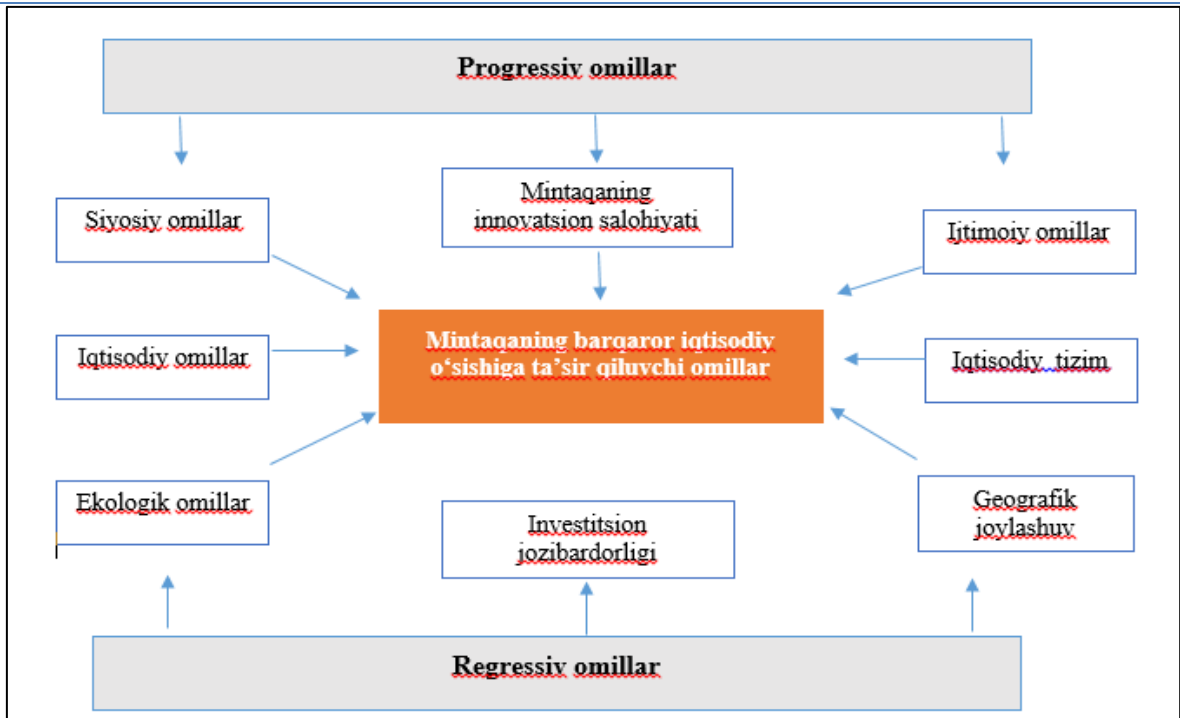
Progressiv omillar

Siyosiy omillar

Mintaqaning innovatsion salohiyati

Ijtimoiy omillar

Iqtisodiy omillar

Mintaqaning barqaror iqtisodiy o'sishiga ta'sir qiluvchi omillar

Iqtisodiy tizim

Ekologik omillar

Investitsion jozibardorligi

Geografik joylashuv

Regressiv omillar